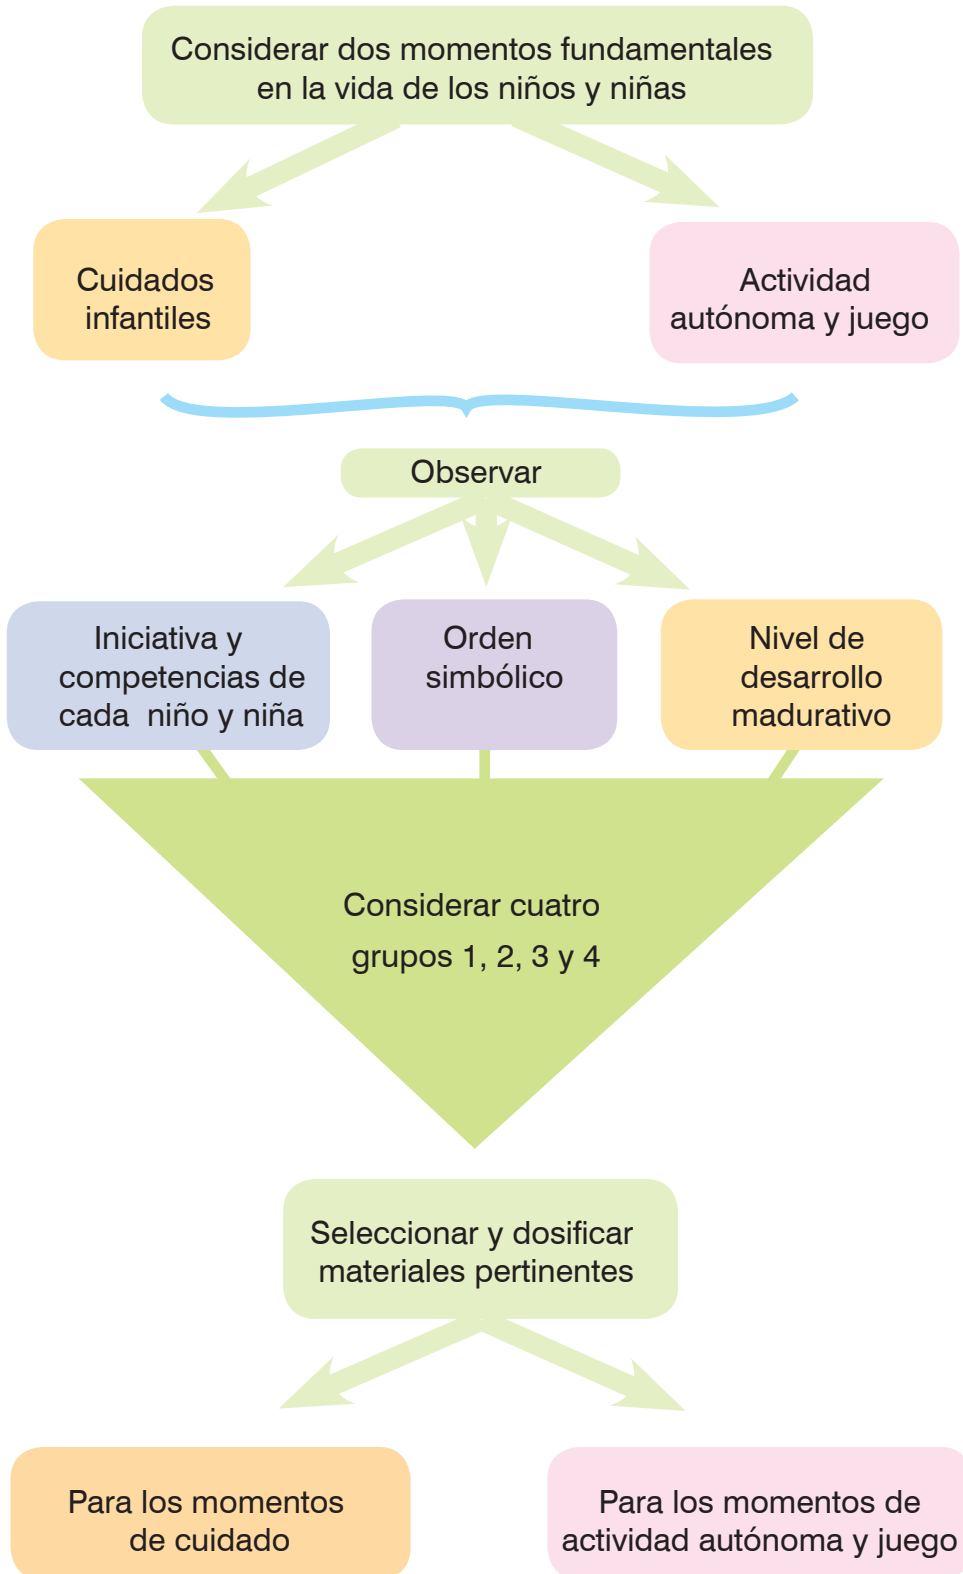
Considerar dos momentos fundamentales en la vida de los niños y niñas

Cuidados infantiles

Actividad autónoma y juego

Observar

Iniciativa y competencias de cada niño y niña

Orden simbólico

Nivel de desarrollo madurativo

Considerar cuatro grupos 1, 2, 3 y 4

Seleccionar y dosificar materiales pertinentes

Para los momentos de cuidado

Para los momentos de actividad autónoma y juego